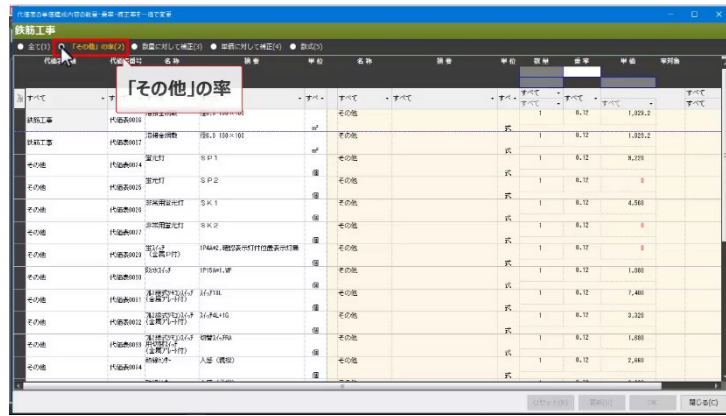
代価表の単価構成内容の数量・倍率・補正率を一括で変更

鉄筋工事

● 全て(1) ○ 「その他」の率(2) ● 数量に対して補正(3) ● 単価に対して補正(4) ● 数式(5)

「その他」の率

| 代価名称 | 代価番号 | 名称 | 規格 | 単位 | 名称 | 規格 | 単位 | 数量 | 倍率 | 単価 | 単列集 |
|---|---|---|---|---|---|---|---|---|---|---|---|
| すべて | すべて | | | すべ | すべて | すべて | すべ | すべて | すべて | すべて | すべて |
| 鉄筋工事 | 代価表0016 | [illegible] | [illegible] | m² | その他 | | 式 | 1 | 0.12 | 1,029.2 | |
| 鉄筋工事 | 代価表0017 | 溶接金網敷 | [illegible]6.0 100×100 | m² | その他 | | 式 | 1 | 0.12 | 1,029.2 | |
| その他 | 代価表0014 | 蛍光灯 | SP1 | 個 | その他 | | 式 | 1 | 0.12 | 8,220 | |
| その他 | 代価表0025 | 蛍光灯 | SP2 | 個 | その他 | | 式 | 1 | 0.12 | 0 | |
| その他 | 代価表0026 | 非常用蛍光灯 | SK1 | 個 | その他 | | 式 | 1 | 0.12 | 4,560 | |
| その他 | 代価表0027 | 非常用蛍光灯 | SK2 | 個 | その他 | | 式 | 1 | 0.12 | 0 | |
| その他 | 代価表0029 | 埋込スイッチ (金属PIT) | 1P4A#2.確認表示灯付位置表示灯兼 | 個 | その他 | | 式 | 1 | 0.12 | 0 | |
| その他 | 代価表0030 | 防水スイッチ | 1P15A#1.WP | 個 | その他 | | 式 | 1 | 0.12 | 1,880 | |
| その他 | 代価表0031 | 2線式リモコンスイッチ (金属プレート付) | スイッチ1L | 個 | その他 | | 式 | 1 | 0.12 | 7,480 | |
| その他 | 代価表0032 | 2線式リモコンスイッチ (金属プレート付) | スイッチ4L+1G | 個 | その他 | | 式 | 1 | 0.12 | 3,320 | |
| その他 | 代価表0033 | 2線式リモコンスイッチ 押釦型スイッチ (金属プレート付) | 切替スイッチRA | 個 | その他 | | 式 | 1 | 0.12 | 1,680 | |
| その他 | 代価表0034 | 接続センサー | 人感(親機) | 個 | その他 | | 式 | 1 | 0.12 | 2,660 | |

リセット(R) 更新(U) OK 閉じる(C)